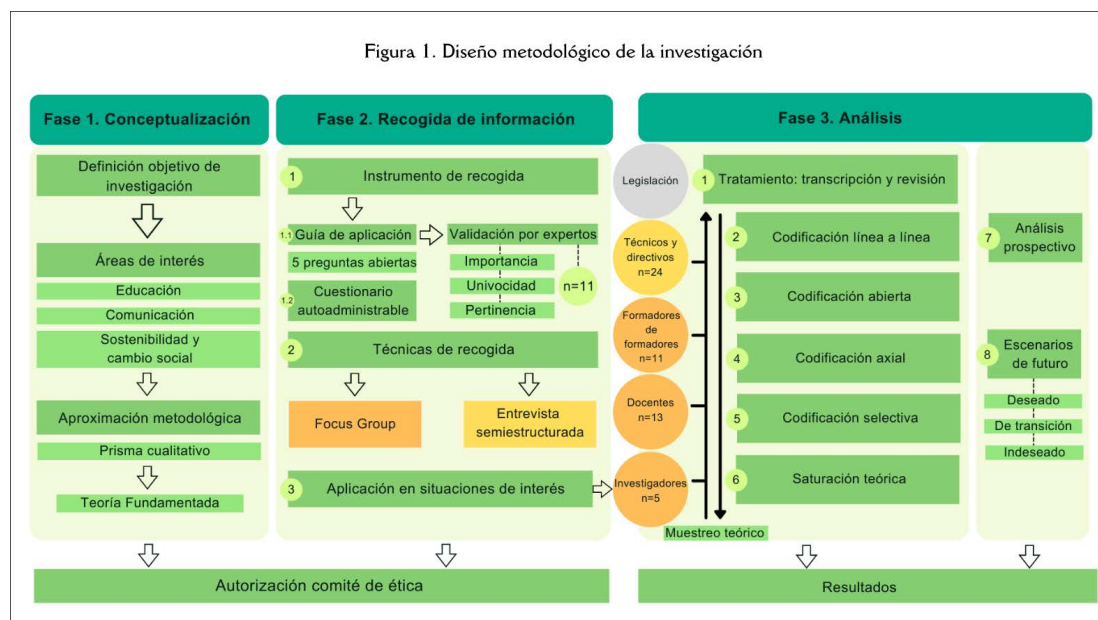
Figura 1. Diseño metodológico de la investigación

Fase 1. Conceptualización

Definición objetivo de investigación

Áreas de interés

Educación

Comunicación

Sostenibilidad y cambio social

Aproximación metodológica

Prisma cualitativo

Teoría Fundamentada

Fase 2. Recogida de información

1 Instrumento de recogida

1.1 Guía de aplicación

Validación por expertos

5 preguntas abiertas

Importancia

Univocidad

Pertinencia

n=11

1.2 Cuestionario autoadministrable

2 Técnicas de recogida

Focus Group

Entrevista semiestructurada

3 Aplicación en situaciones de interés

Fase 3. Análisis

Legislación

Técnicos y directivos n=24

Formadores de formadores n=11

Docentes n=13

Investigadores n=5

Muestreo teórico

1 Tratamiento: transcripción y revisión

2 Codificación línea a línea

3 Codificación abierta

4 Codificación axial

5 Codificación selectiva

6 Saturación teórica

7 Análisis prospectivo

8 Escenarios de futuro

Deseado

De transición

Indeseado

Autorización comité de ética

Resultados